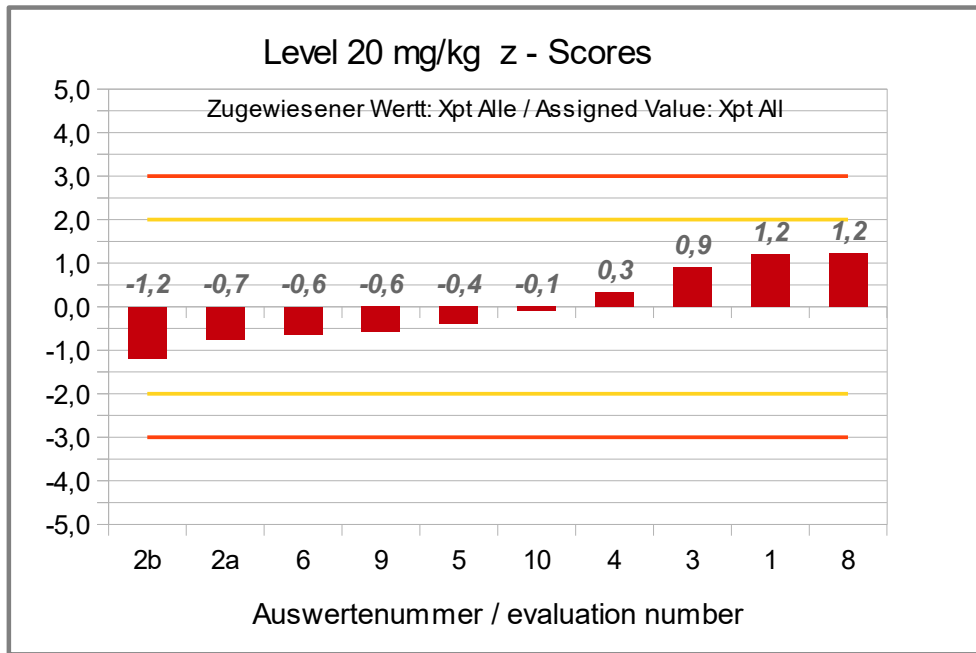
Level 20 mg/kg z - Scores

Zugewiesener Wertt: Xpt Alle / Assigned Value: Xpt All

5,0
4,0
3,0
2,0
1,0
0,0
-1,0
-2,0
-3,0
-4,0
-5,0

-1,2 -0,7 -0,6 -0,6 -0,4 -0,1 0,3 0,9 1,2 1,2

2b 2a 6 9 5 10 4 3 1 8

Auswertenummer / evaluation number